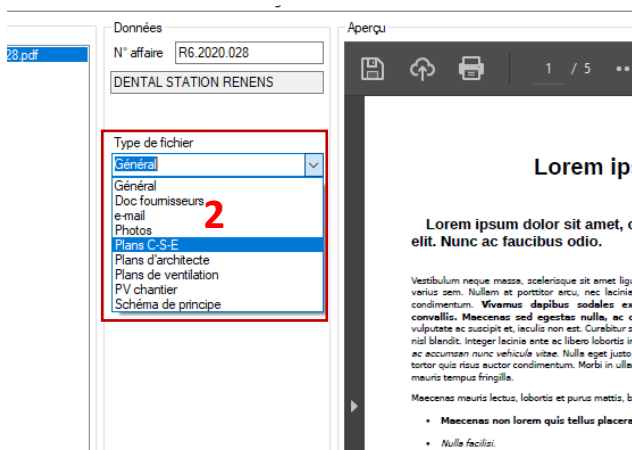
28.pdf

Données

N° affaire R6.2020.028

DENTAL STATION RENENS

Type de fichier

Général

Général
Doc fournisseurs
e-mail
Photos
Plans C-S-E
Plans d'architecte
Plans de ventilation
PV chantier
Schéma de principe

2

Aperçu

1 / 5

Lorem ips

Lorem ipsum dolor sit amet, c elit. Nunc ac faucibus odio.

Vestibulum neque massa, scelerisque sit amet ligu varius sem. Nullam et porttitor arcu, nec lacinia condimentum. **Vivamus dapibus sodales ex convallis. Maecenas sed egestas nulla, ac c** vulputate ac suscipit et, iaculis non est. Curabitur s nisl blandit. Integer lacinia ante ac libero lobortis i *ac accumsan nunc vehicula vitae.* Nulla eget justo tortor quis risus auctor condimentum. Morbi in ulla mauris tempus fringilla.

Maecenas mauris lectus, lobortis et purus mattis, b

- **Maecenas non lorem quis tellus placera**
- *Nulla facilisi.*